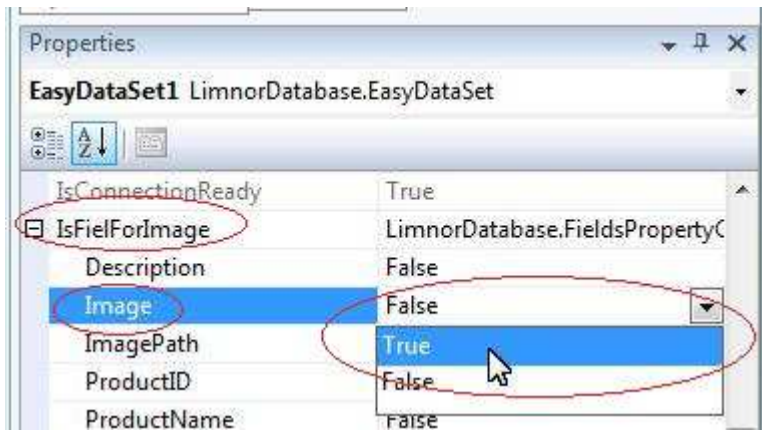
Properties

EasyDataSet1 LimnorDatabase.EasyDataSet

| IsConnectionReady | True |
|---|---|
| IsFielForImage | LimnorDatabase.FieldsPropertyC |
| Description | False |
| Image | False |
| ImagePath | True |
| ProductID | False |
| ProductName | False |